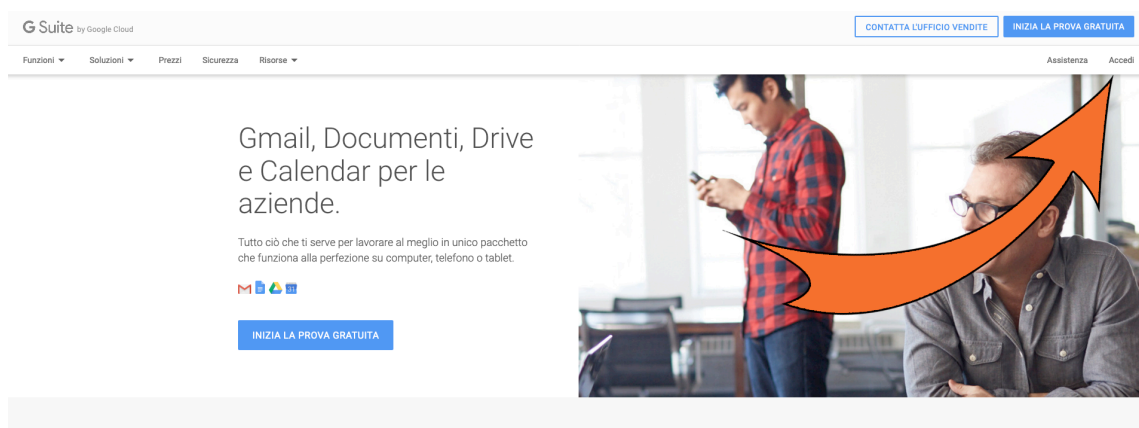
G Suite by Google Cloud

CONTATTA L'UFFICIO VENDITE

INIZIA LA PROVA GRATUITA

Funzioni ▾ Soluzioni ▾ Prezzi Sicurezza Risorse ▾

Assistenza Accedi

Gmail, Documenti, Drive e Calendar per le aziende.

Tutto ciò che ti serve per lavorare al meglio in unico pacchetto che funziona alla perfezione su computer, telefono o tablet.

INIZIA LA PROVA GRATUITA